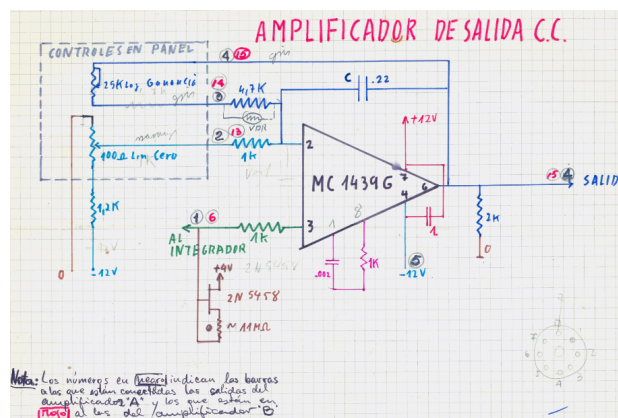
AMPLIFICADOR DE SALIDA C.C.

CONTROLES EN PANEL

4 12 gris

25K Log. Ganancia

14 gris

3 4,7K

C .22

naranja

2 13 VDR

100Ω Lin. Cero 1K

2

+12V

MC 1439G

7

4

6

8

1

5 4 SALIDA

2K

0

1,2K

1 6 1K 3

AL INTEGRADOR

-12V

.002

1K

1

5 -12V

0

-12V

+9V

2N 5458

~ 11MΩ

Nota: Los números en negro indican las barras a las que están conectadas las salidas del amplificador "A" y los que están en rojo a las del amplificador "B"